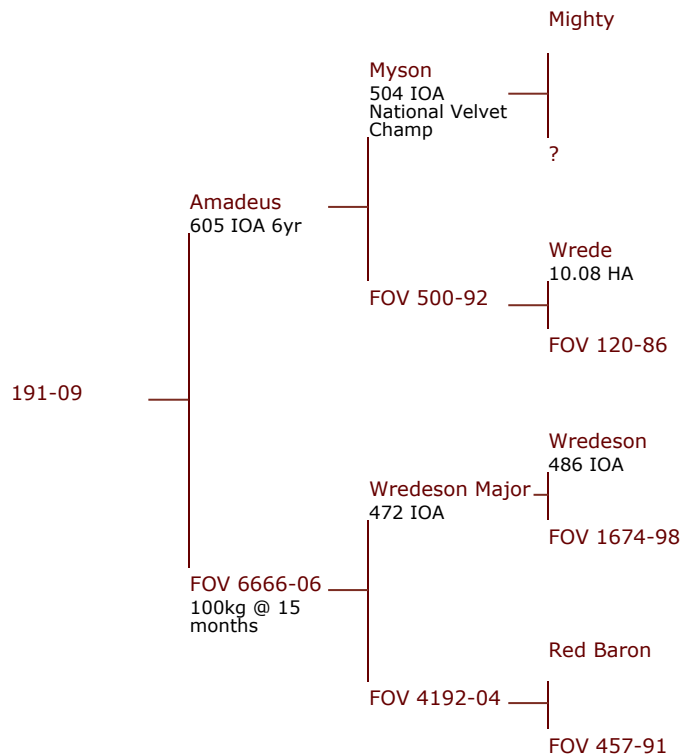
191-09

Amadeus
605 IOA 6yr

Myson
504 IOA
National Velvet Champ

Mighty

?

FOV 500-92

Wrede
10.08 HA

FOV 120-86

FOV 6666-06
100kg @ 15 months

Wredeson Major
472 IOA

Wredeson
486 IOA

FOV 1674-98

FOV 4192-04

Red Baron

FOV 457-91